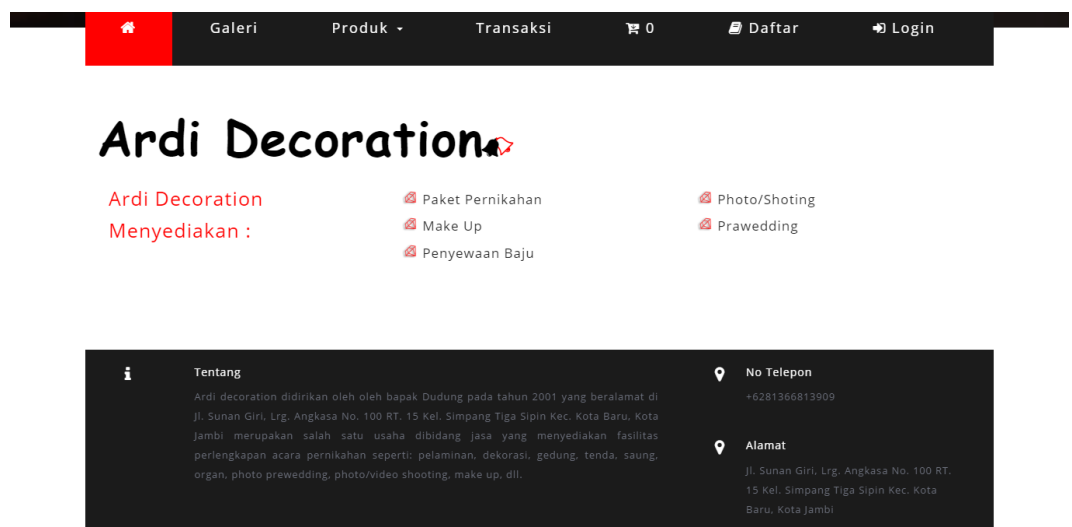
Galeri Produk Transaksi 0 Daftar Login

Ardi Decoration

Ardi Decoration Menyediakan :

Paket Pernikahan
Make Up
Penyewaan Baju

Photo/Shoting
Prawedding

Tentang

Ardi decoration didirikan oleh oleh bapak Dudung pada tahun 2001 yang beralamat di Jl. Sunan Giri, Lrg. Angkasa No. 100 RT. 15 Kel. Simpang Tiga Sipin Kec. Kota Baru, Kota Jambi merupakan salah satu usaha dibidang jasa yang menyediakan fasilitas perlengkapan acara pernikahan seperti: pelaminan, dekorasi, gedung, tenda, saung, organ, photo prewedding, photo/video shooting, make up, dll.

No Telepon

+6281366813909

Alamat

Jl. Sunan Giri, Lrg. Angkasa No. 100 RT. 15 Kel. Simpang Tiga Sipin Kec. Kota Baru, Kota Jambi